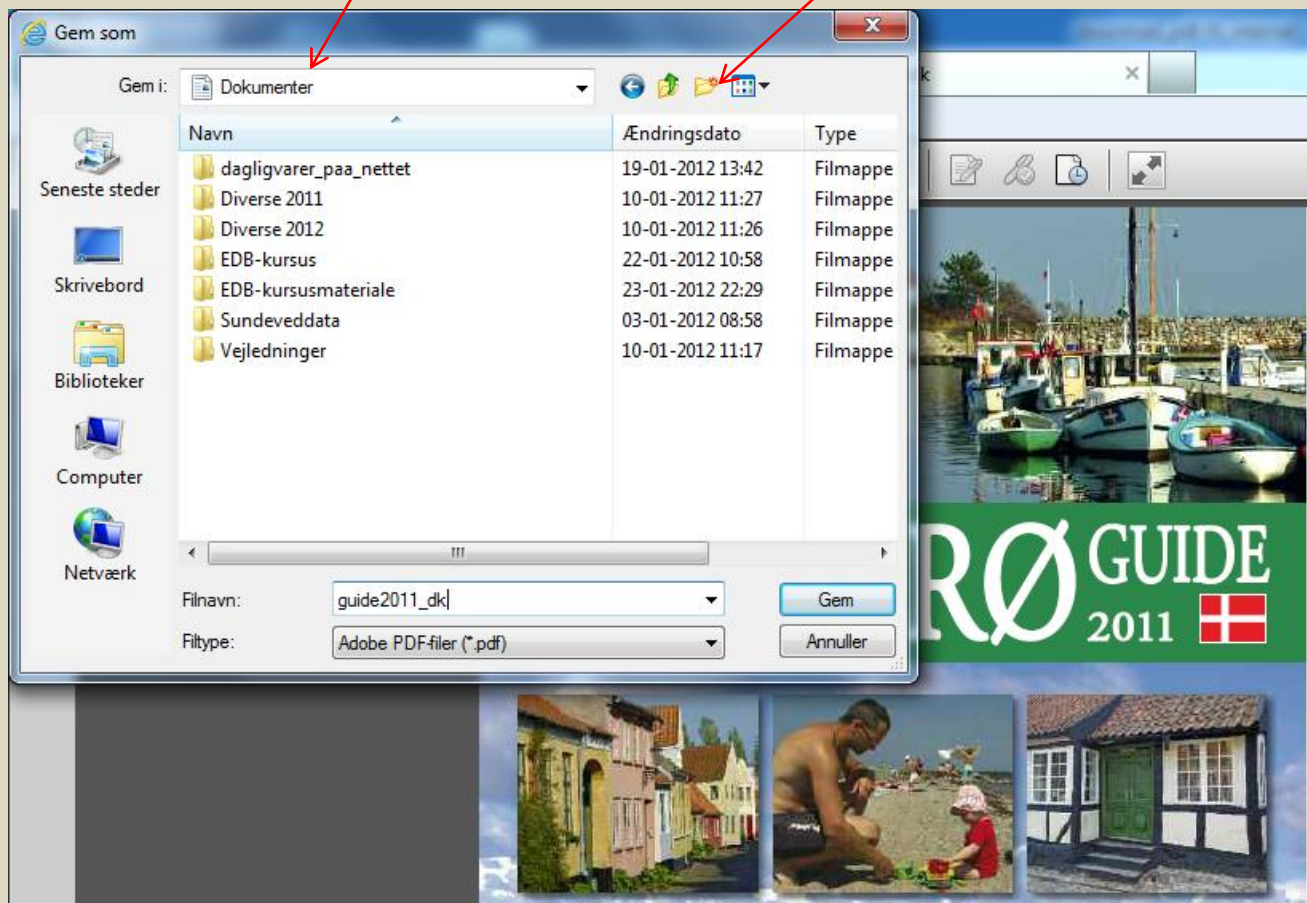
Gem som

Gem i: Dokumenter

Seneste steder

Skrivebord

Biblioteker

Computer

Netværk

| Navn | Ændringsdato | Type |
|---|---|---|
| dagligvarer_paa_nettet | 19-01-2012 13:42 | Filmappe |
| Diverse 2011 | 10-01-2012 11:27 | Filmappe |
| Diverse 2012 | 10-01-2012 11:26 | Filmappe |
| EDB-kursus | 22-01-2012 10:58 | Filmappe |
| EDB-kursusmateriale | 23-01-2012 22:29 | Filmappe |
| Sundeveddata | 03-01-2012 08:58 | Filmappe |
| Vejledninger | 10-01-2012 11:17 | Filmappe |

Filnavn: guide2011_dk

Filtype: Adobe PDF-filer (*.pdf)

Gem

Annuller

k

RØ GUIDE 2011